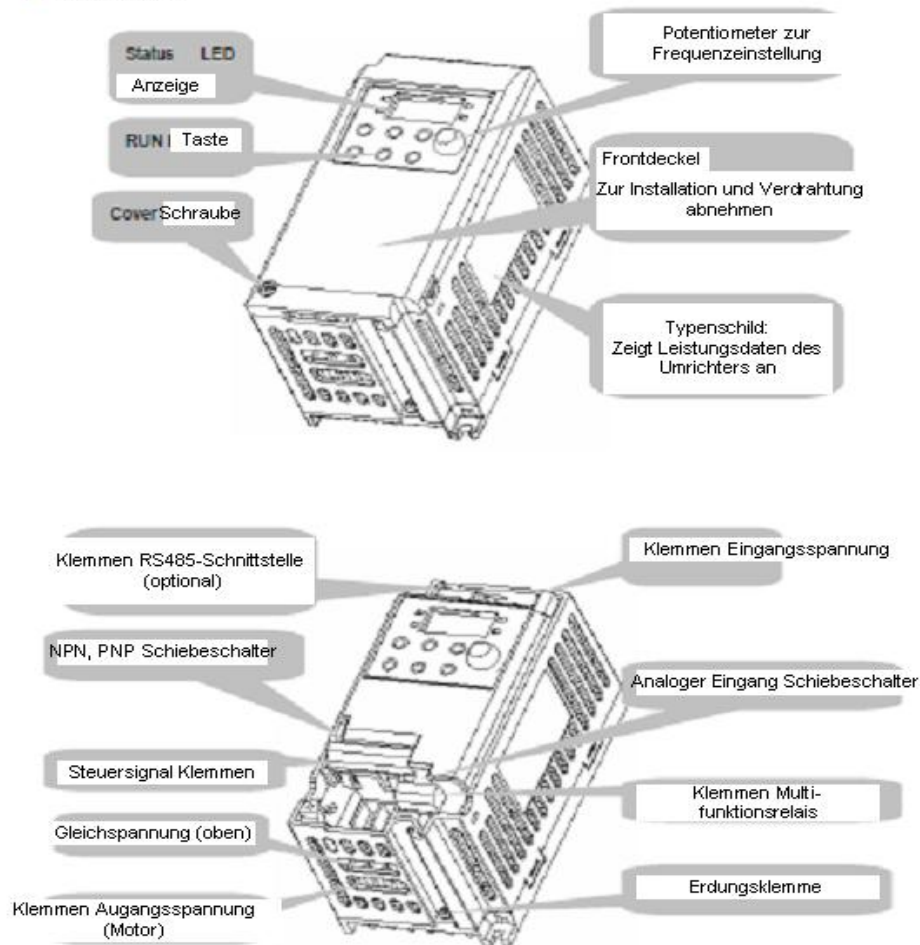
Status LED
Anzeige

RUN I Taste

CoverSchraube

Potentiometer zur Frequenzeinstellung

Frontdeckel
Zur Installation und Verdrahtung abnehmen

Typenschild:
Zeigt Leistungsdaten des Umrichters an

Klemmen RS485-Schnittstelle (optional)

NPN, PNP Schiebeschalter

Steuersignal Klemmen

Gleichspannung (oben)

Klemmen Augangsspannung (Motor)

Klemmen Eingangsspannung

Analoger Eingang Schiebeschalter

Klemmen Multifunktionsrelais

Erdungsklemme